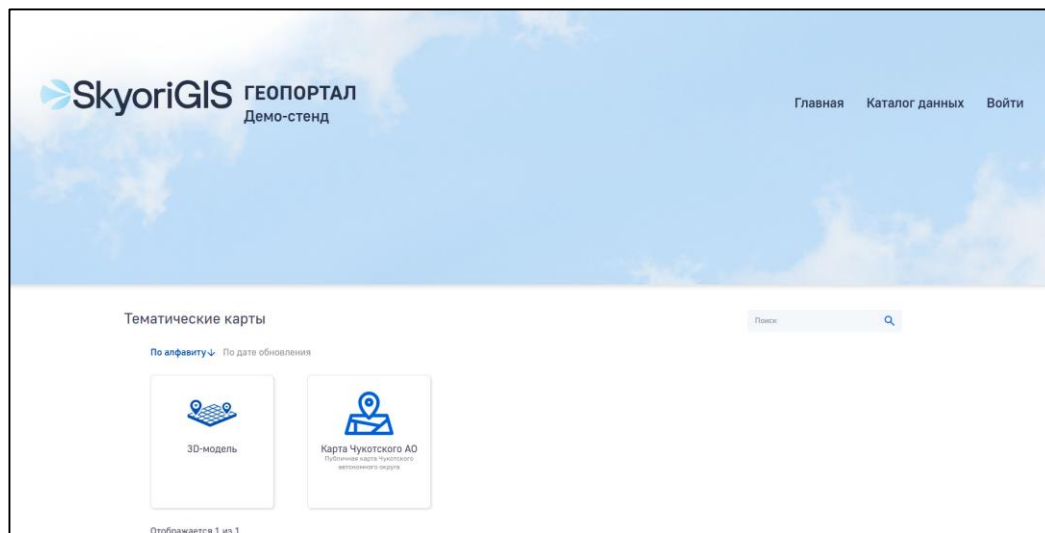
SkyoriGIS ГЕОПОРТАЛ
Демо-стенд

Главная Каталог данных Войти

Тематические карты

Поиск

По алфавиту ↓ По дате обновления

3D-модель

Карта Чукотского АО
Публичная карта Чукотского автономного округа

Отображается 1 из 1